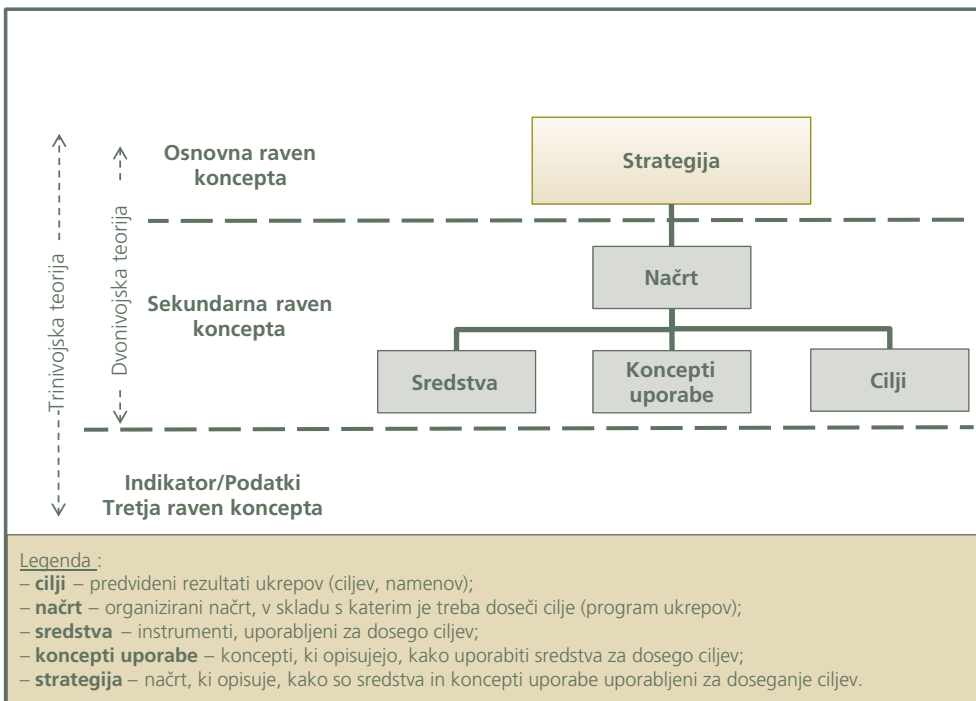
Trinivojska teorija

Dvonivojska teorija

Osnovna raven koncepta

Strategija

Sekundarna raven koncepta

Načrt

Sredstva

Koncepti uporabe

Cilji

Indikator/Podatki
Tretja raven koncepta

Legenda :
– **cilji** – predvideni rezultati ukrepov (ciljev, namenov);
– **načrt** – organizirani načrt, v skladu s katerim je treba doseči cilje (program ukrepov);
– **sredstva** – instrumenti, uporabljeni za dosego ciljev;
– **koncepti uporabe** – koncepti, ki opisujejo, kako uporabiti sredstva za dosego ciljev;
– **strategija** – načrt, ki opisuje, kako so sredstva in koncepti uporabe uporabljeni za doseganje ciljev.